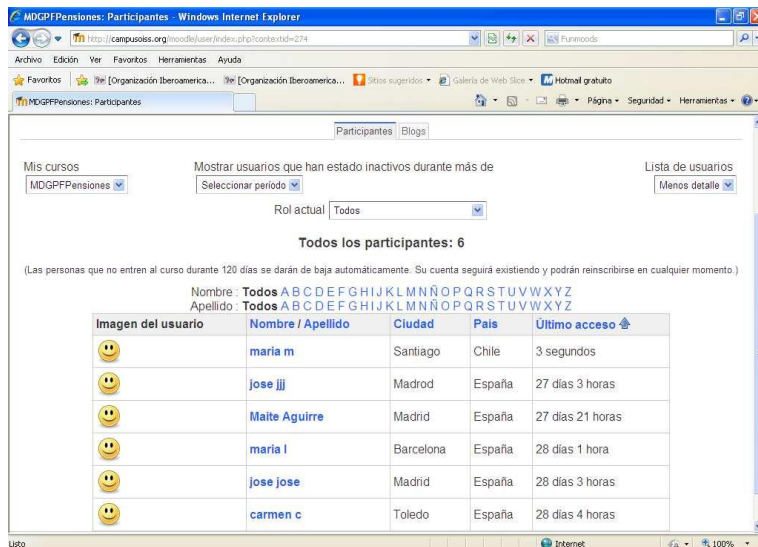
MDGPFPensiones: Participantes - Windows Internet Explorer

http://campusoiss.org/moodle/user/index.php?contextid=274

Funmoods

Archivo Edición Ver Favoritos Herramientas Ayuda

Favoritos [Organización Iberoamerica... [Organización Iberoamerica... Sitios sugeridos Galería de Web Slice Hotmail gratuito

MDGPFPensiones: Participantes

Página Seguridad Herramientas

Participantes Blogs

Mis cursos
MDGPFPensiones

Mostrar usuarios que han estado inactivos durante más de
Seleccionar período

Lista de usuarios
Menos detalle

Rol actual Todos

Todos los participantes: 6

(Las personas que no entren al curso durante 120 días se darán de baja automáticamente. Su cuenta seguirá existiendo y podrán reinscribirse en cualquier momento.)

Nombre : Todos A B C D E F G H I J K L M N Ñ O P Q R S T U V W X Y Z
Apellido : Todos A B C D E F G H I J K L M N Ñ O P Q R S T U V W X Y Z

| Imagen del usuario | Nombre / Apellido | Ciudad | País | Último acceso |
|---|---|---|---|---|
| | maria m | Santiago | Chile | 3 segundos |
| | jose jjj | Madrod | España | 27 días 3 horas |
| | Maite Aguirre | Madrid | España | 27 días 21 horas |
| | maria l | Barcelona | España | 28 días 1 hora |
| | jose jose | Madrid | España | 28 días 3 horas |
| | carmen c | Toledo | España | 28 días 4 horas |

Listo

Internet

100%